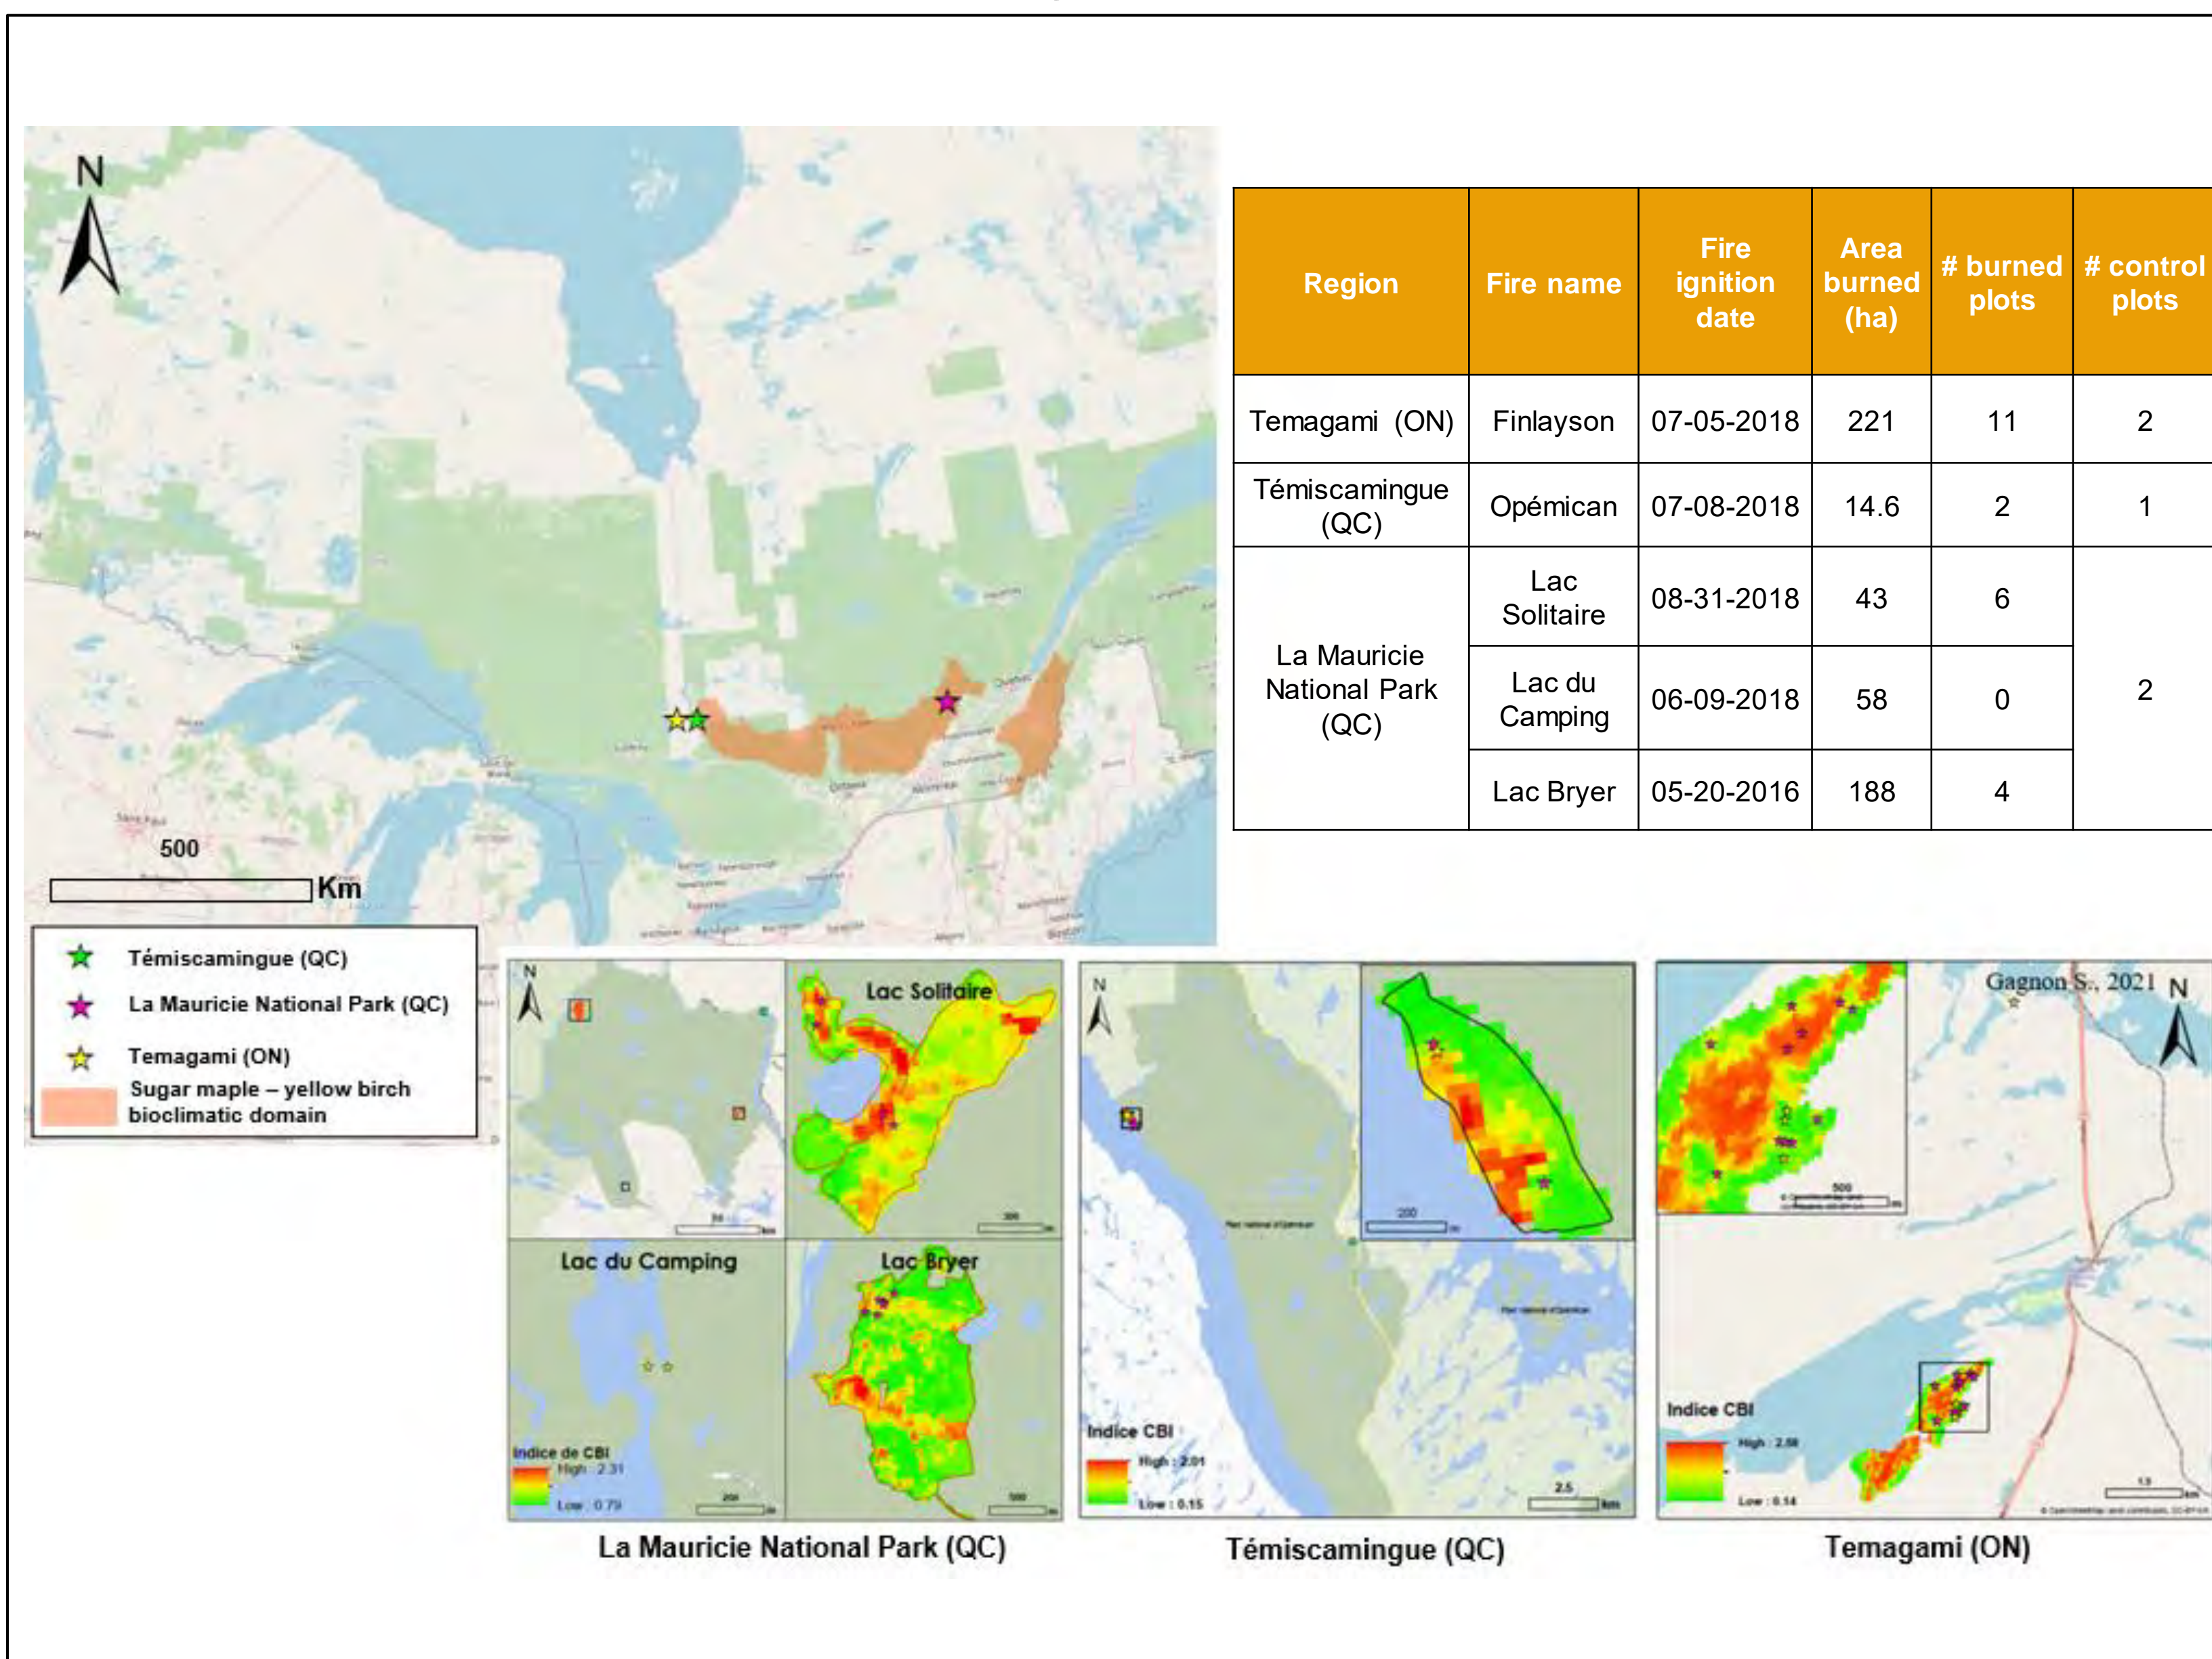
N

500
Km

Témiscamingue (QC)
La Mauricie National Park (QC)
Temagami (ON)
Sugar maple – yellow birch bioclimatic domain

| Region | Fire name | Fire ignition date | Area burned (ha) | # burned plots | # control plots |
|---|---|---|---|---|---|
| Temagami (ON) | Finlayson | 07-05-2018 | 221 | 11 | 2 |
| Témiscamingue (QC) | Opémican | 07-08-2018 | 14.6 | 2 | 1 |
| La Mauricie National Park (QC) | Lac Solitaire | 08-31-2018 | 43 | 6 | 2 |
| | Lac du Camping | 06-09-2018 | 58 | 0 | |
| | Lac Bryer | 05-20-2016 | 188 | 4 | |

N
Lac Solitaire
Lac du Camping
Lac Bryer
Indice de CBI
High : 2.31
Low : 0.79
La Mauricie National Park (QC)

N
200
Indice CBI
High : 2.01
Low : 0.15
2.5
km
Témiscamingue (QC)

Gagnon S., 2021
N
500
Indice CBI
High : 2.58
Low : 0.14
Temagami (ON)